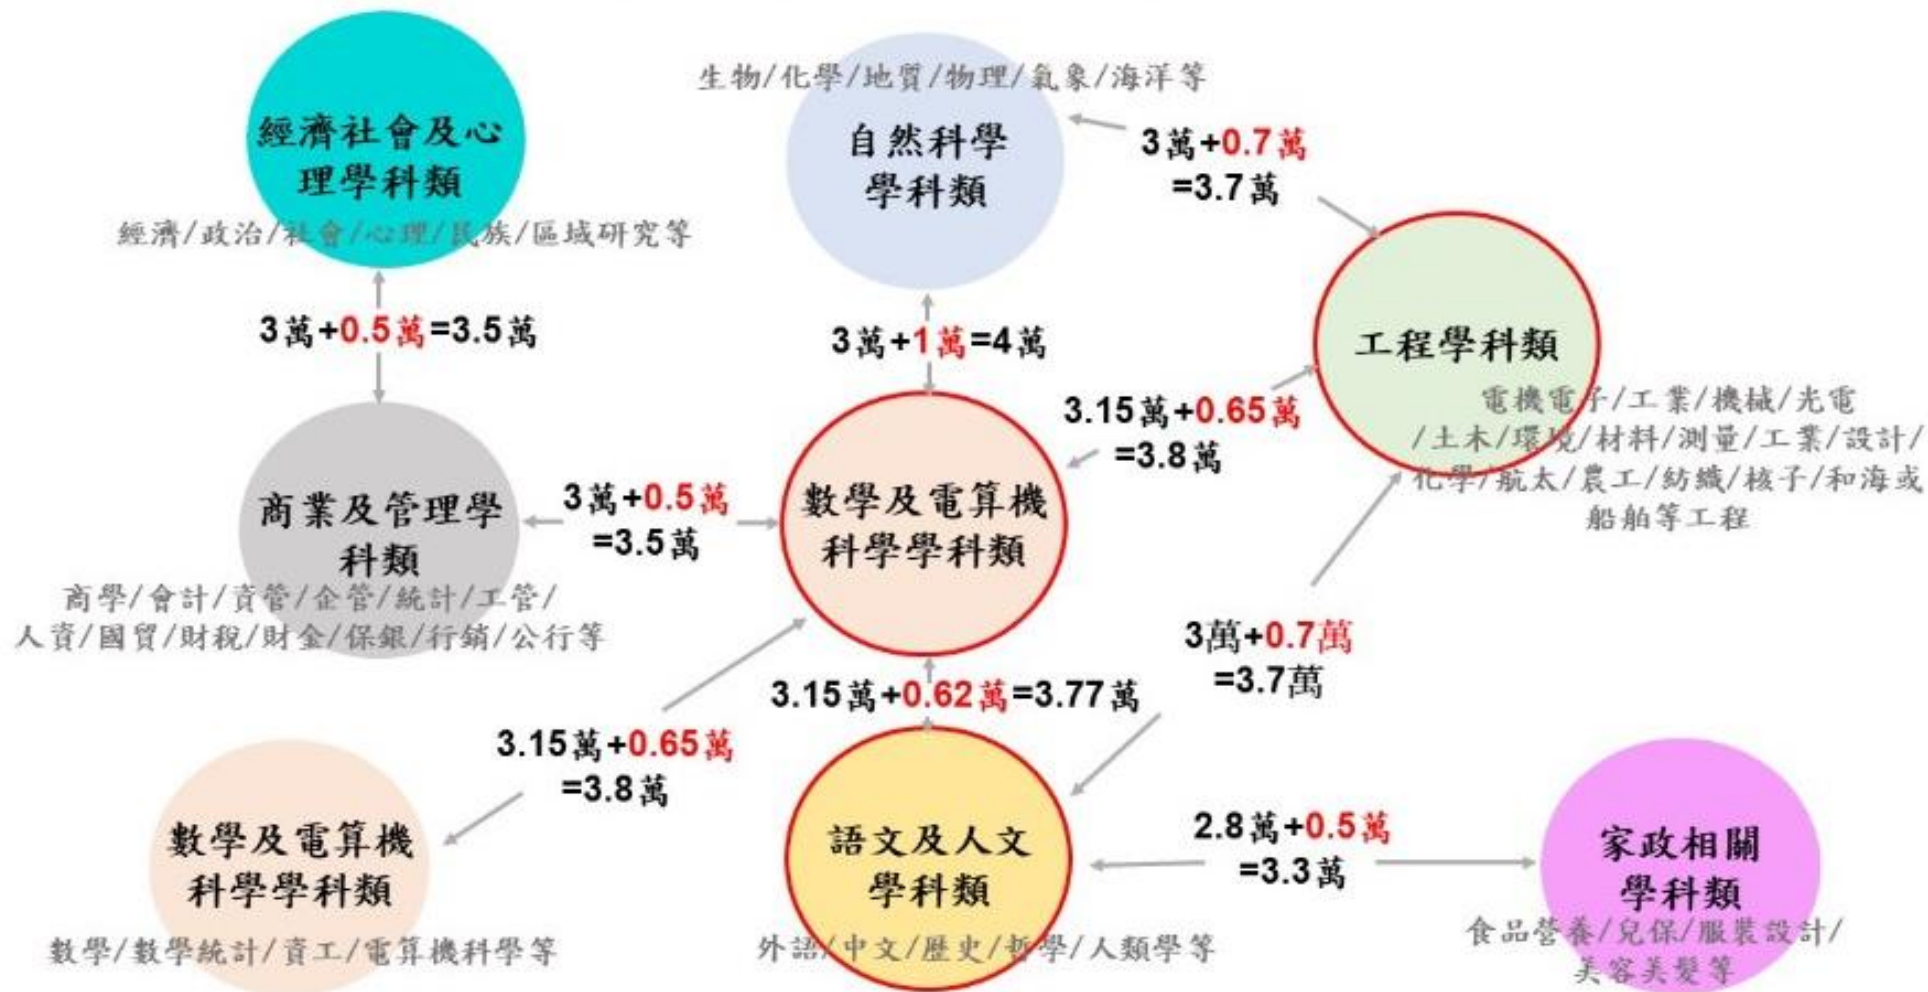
經濟社會及心理學科類

經濟/政治/社會/心理/民族/區域研究等

生物/化學/地質/物理/氣象/海洋等

自然科學學科類

3萬+0.7萬=3.7萬

工程學科類

電機電子/工業/機械/光電/土木/環境/材料/測量/工業/設計/化學/航太/農工/紡織/核子/和海或船舶等工程

3萬+0.5萬=3.5萬

3萬+1萬=4萬

3.15萬+0.65萬=3.8萬

商業及管理學科類

商學/會計/資管/企管/統計/工管/人資/國貿/財稅/財金/保銀/行銷/公行等

3萬+0.5萬=3.5萬

數學及電算機科學學科類

3萬+0.7萬=3.7萬

3.15萬+0.62萬=3.77萬

3.15萬+0.65萬=3.8萬

數學及電算機科學學科類

數學/數學統計/資工/電算機科學等

語文及人文學科類

外語/中文/歷史/哲學/人類學等

2.8萬+0.5萬=3.3萬

家政相關學科類

食品營養/兒保/服裝設計/美容美髮等